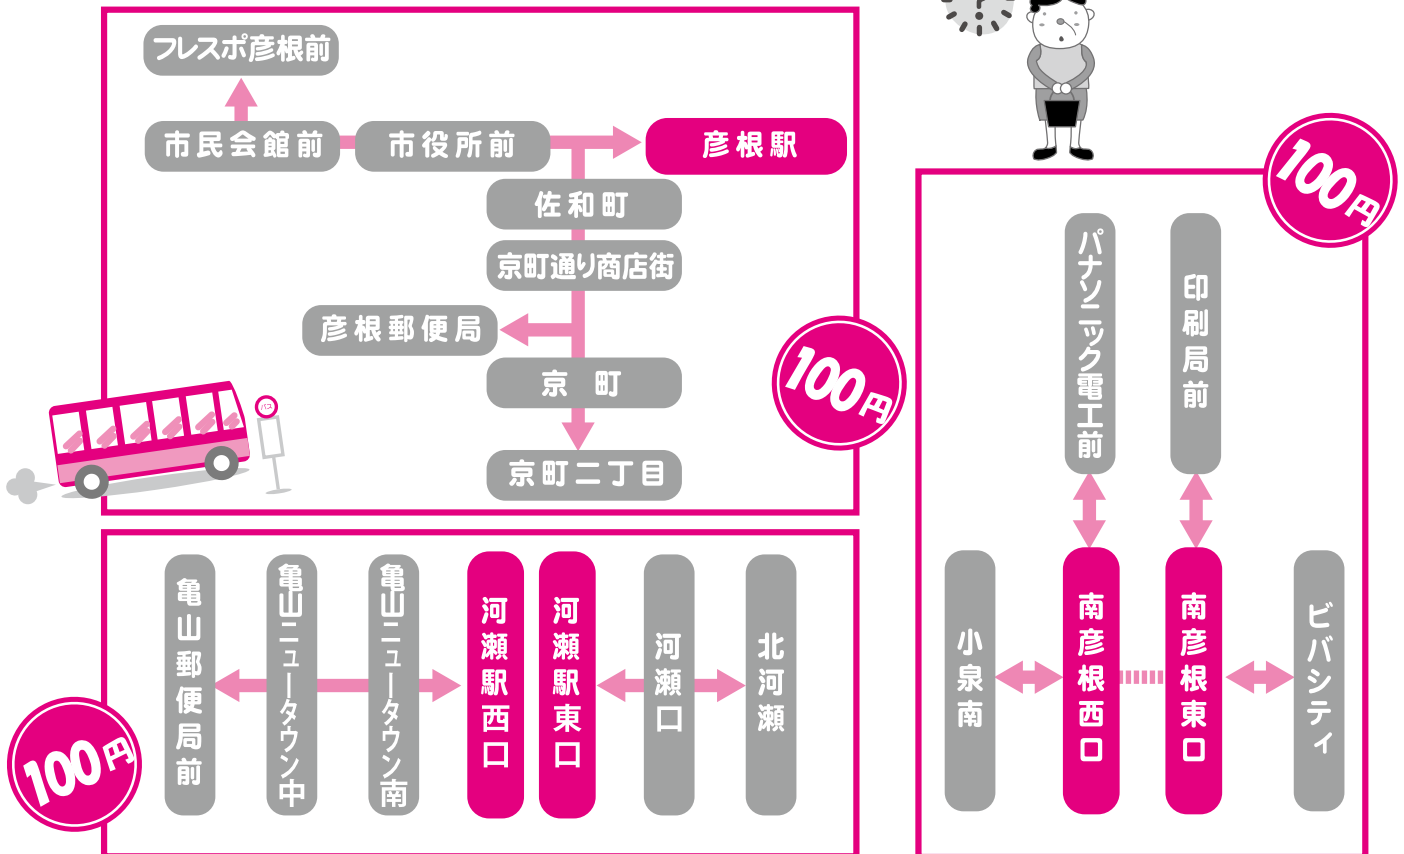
フレスポ彦根前
市民会館前
市役所前
彦根駅
佐和町
京町通り商店街
彦根郵便局
京町
京町二丁目
100円

パナソニック電工前
印刷局前
100円
小泉南
南彦根西口
南彦根東口
ビバシティ

亀山郵便局前
亀山ニュータウン中
亀山ニュータウン南
河瀬駅西口
河瀬駅東口
河瀬口
北河瀬
100円